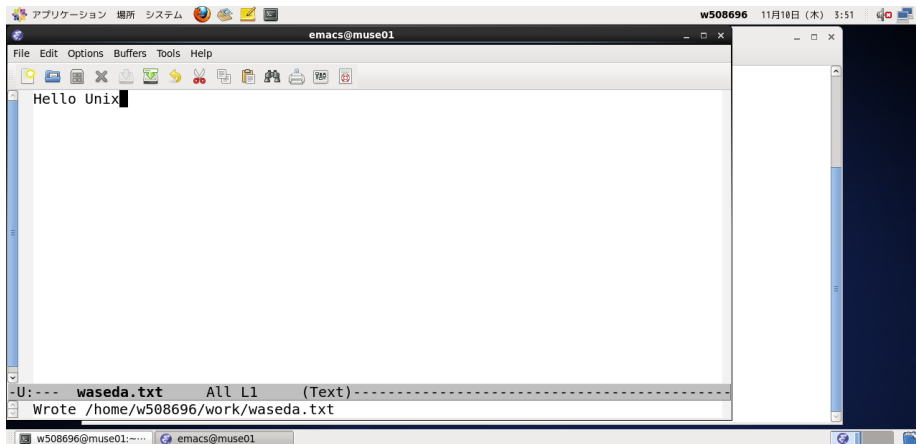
アプリケーション 場所 システム
w508696 11月10日 (木) 3:51
emacs@muse01
File Edit Options Buffers Tools Help
Hello Unix
-U:--- waseda.txt All L1 (Text)------------------------------------------
Wrote /home/w508696/work/waseda.txt
w508696@muse01:~··· emacs@muse01